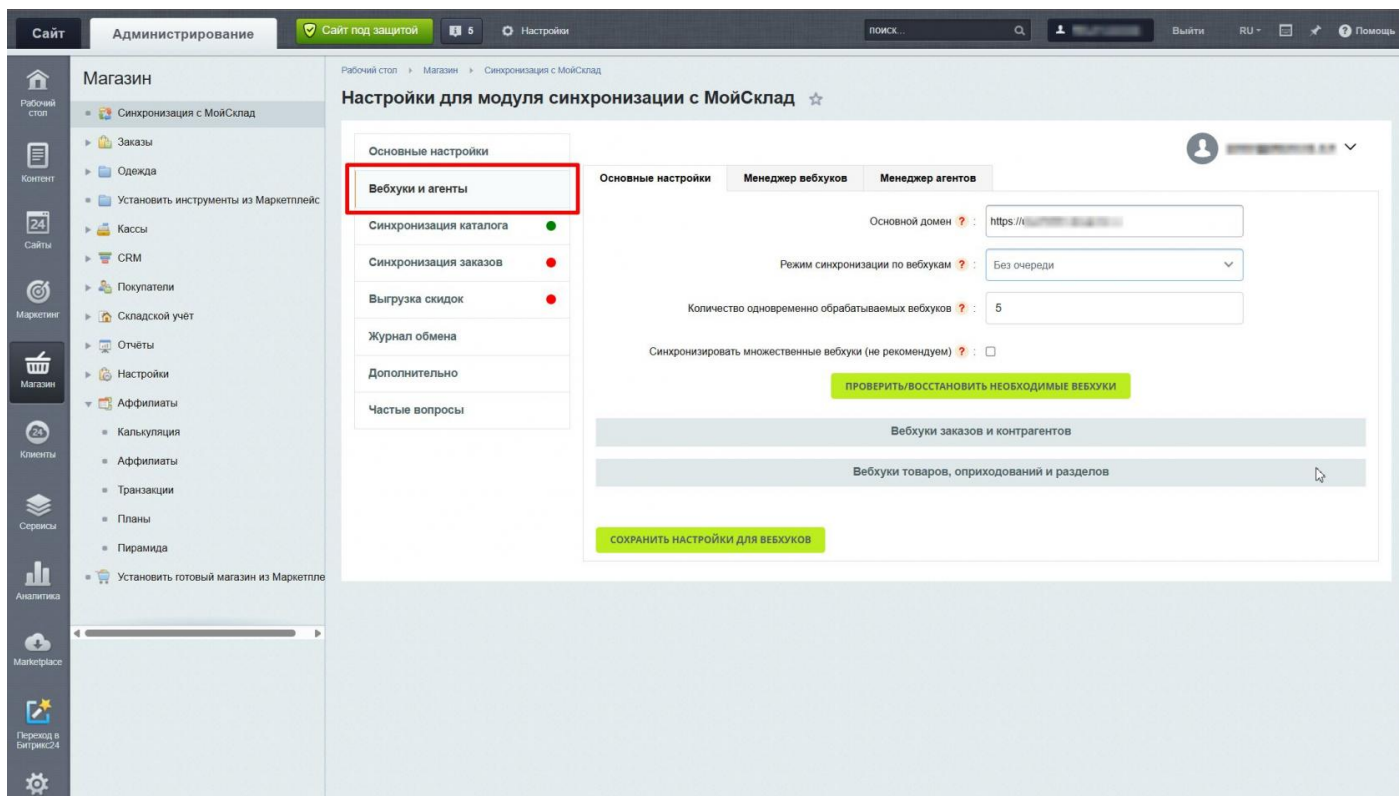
Сайт Администрирование Сайт под защитой 5 Настройки поиск... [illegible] Выйти RU Помощь

Рабочий стол
Контент
24 Сайты
Маркетинг
Магазин
Клиенты
Сервисы
Аналитика
Marketplace
Переход в Битрикс24

Магазин
Синхронизация с МойСклад
Заказы
Одежда
Установить инструменты из Маркетплейс
Кассы
CRM
Покупатели
Складской учёт
Отчёты
Настройки
Аффилиаты
Калькуляция
Аффилиаты
Транзакции
Планы
Пирамида
Установить готовый магазин из Маркетпле

Рабочий стол › Магазин › Синхронизация с МойСклад

Настройки для модуля синхронизации с МойСклад

Основные настройки
Вебхуки и агенты
Синхронизация каталога
Синхронизация заказов
Выгрузка скидок
Журнал обмена
Дополнительно
Частые вопросы

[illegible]

Основные настройки | Менеджер вебхуков | Менеджер агентов

Основной домен ? : https://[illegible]
Режим синхронизации по вебхукам ? : Без очереди
Количество одновременно обрабатываемых вебхуков ? : 5
Синхронизировать множественные вебхуки (не рекомендуем) ? :

ПРОВЕРИТЬ/ВОССТАНОВИТЬ НЕОБХОДИМЫЕ ВЕБХУКИ

Вебхуки заказов и контрагентов
Вебхуки товаров, оприходований и разделов

СОХРАНИТЬ НАСТРОЙКИ ДЛЯ ВЕБХУКОВ